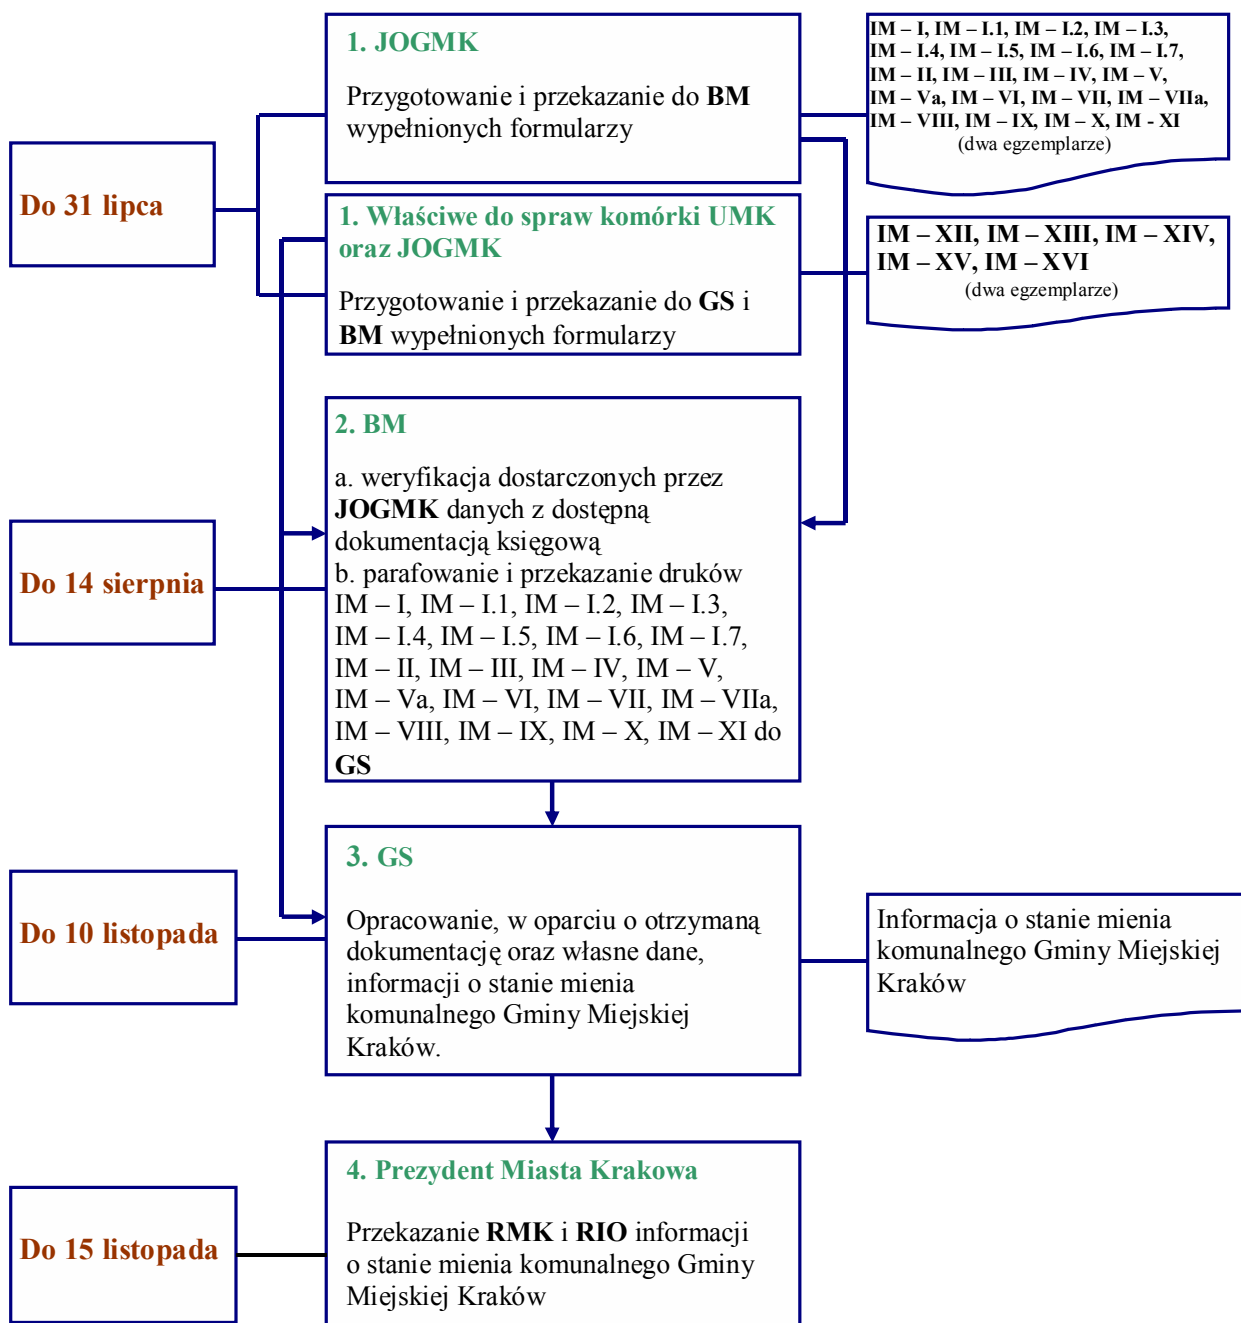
Do 31 lipca

1. JOGMK

Przygotowanie i przekazanie do BM wypełnionych formularzy

IM – I, IM – I.1, IM – I.2, IM – I.3, IM – I.4, IM – I.5, IM – I.6, IM – I.7, IM – II, IM – III, IM – IV, IM – V, IM – Va, IM – VI, IM – VII, IM – VIIa, IM – VIII, IM – IX, IM – X, IM - XI
(dwa egzemplarze)

1. Właściwe do spraw komórki UMK oraz JOGMK

Przygotowanie i przekazanie do GS i BM wypełnionych formularzy

IM – XII, IM – XIII, IM – XIV, IM – XV, IM – XVI
(dwa egzemplarze)

Do 14 sierpnia

2. BM

a. weryfikacja dostarczonych przez JOGMK danych z dostępną dokumentacją księgową
b. parafowanie i przekazanie druków IM – I, IM – I.1, IM – I.2, IM – I.3, IM – I.4, IM – I.5, IM – I.6, IM – I.7, IM – II, IM – III, IM – IV, IM – V, IM – Va, IM – VI, IM – VII, IM – VIIa, IM – VIII, IM – IX, IM – X, IM – XI do GS

Do 10 listopada

3. GS

Opracowanie, w oparciu o otrzymaną dokumentację oraz własne dane, informacji o stanie mienia komunalnego Gminy Miejskiej Kraków.

Informacja o stanie mienia komunalnego Gminy Miejskiej Kraków

Do 15 listopada

4. Prezydent Miasta Krakowa

Przekazanie RMK i RIO informacji o stanie mienia komunalnego Gminy Miejskiej Kraków